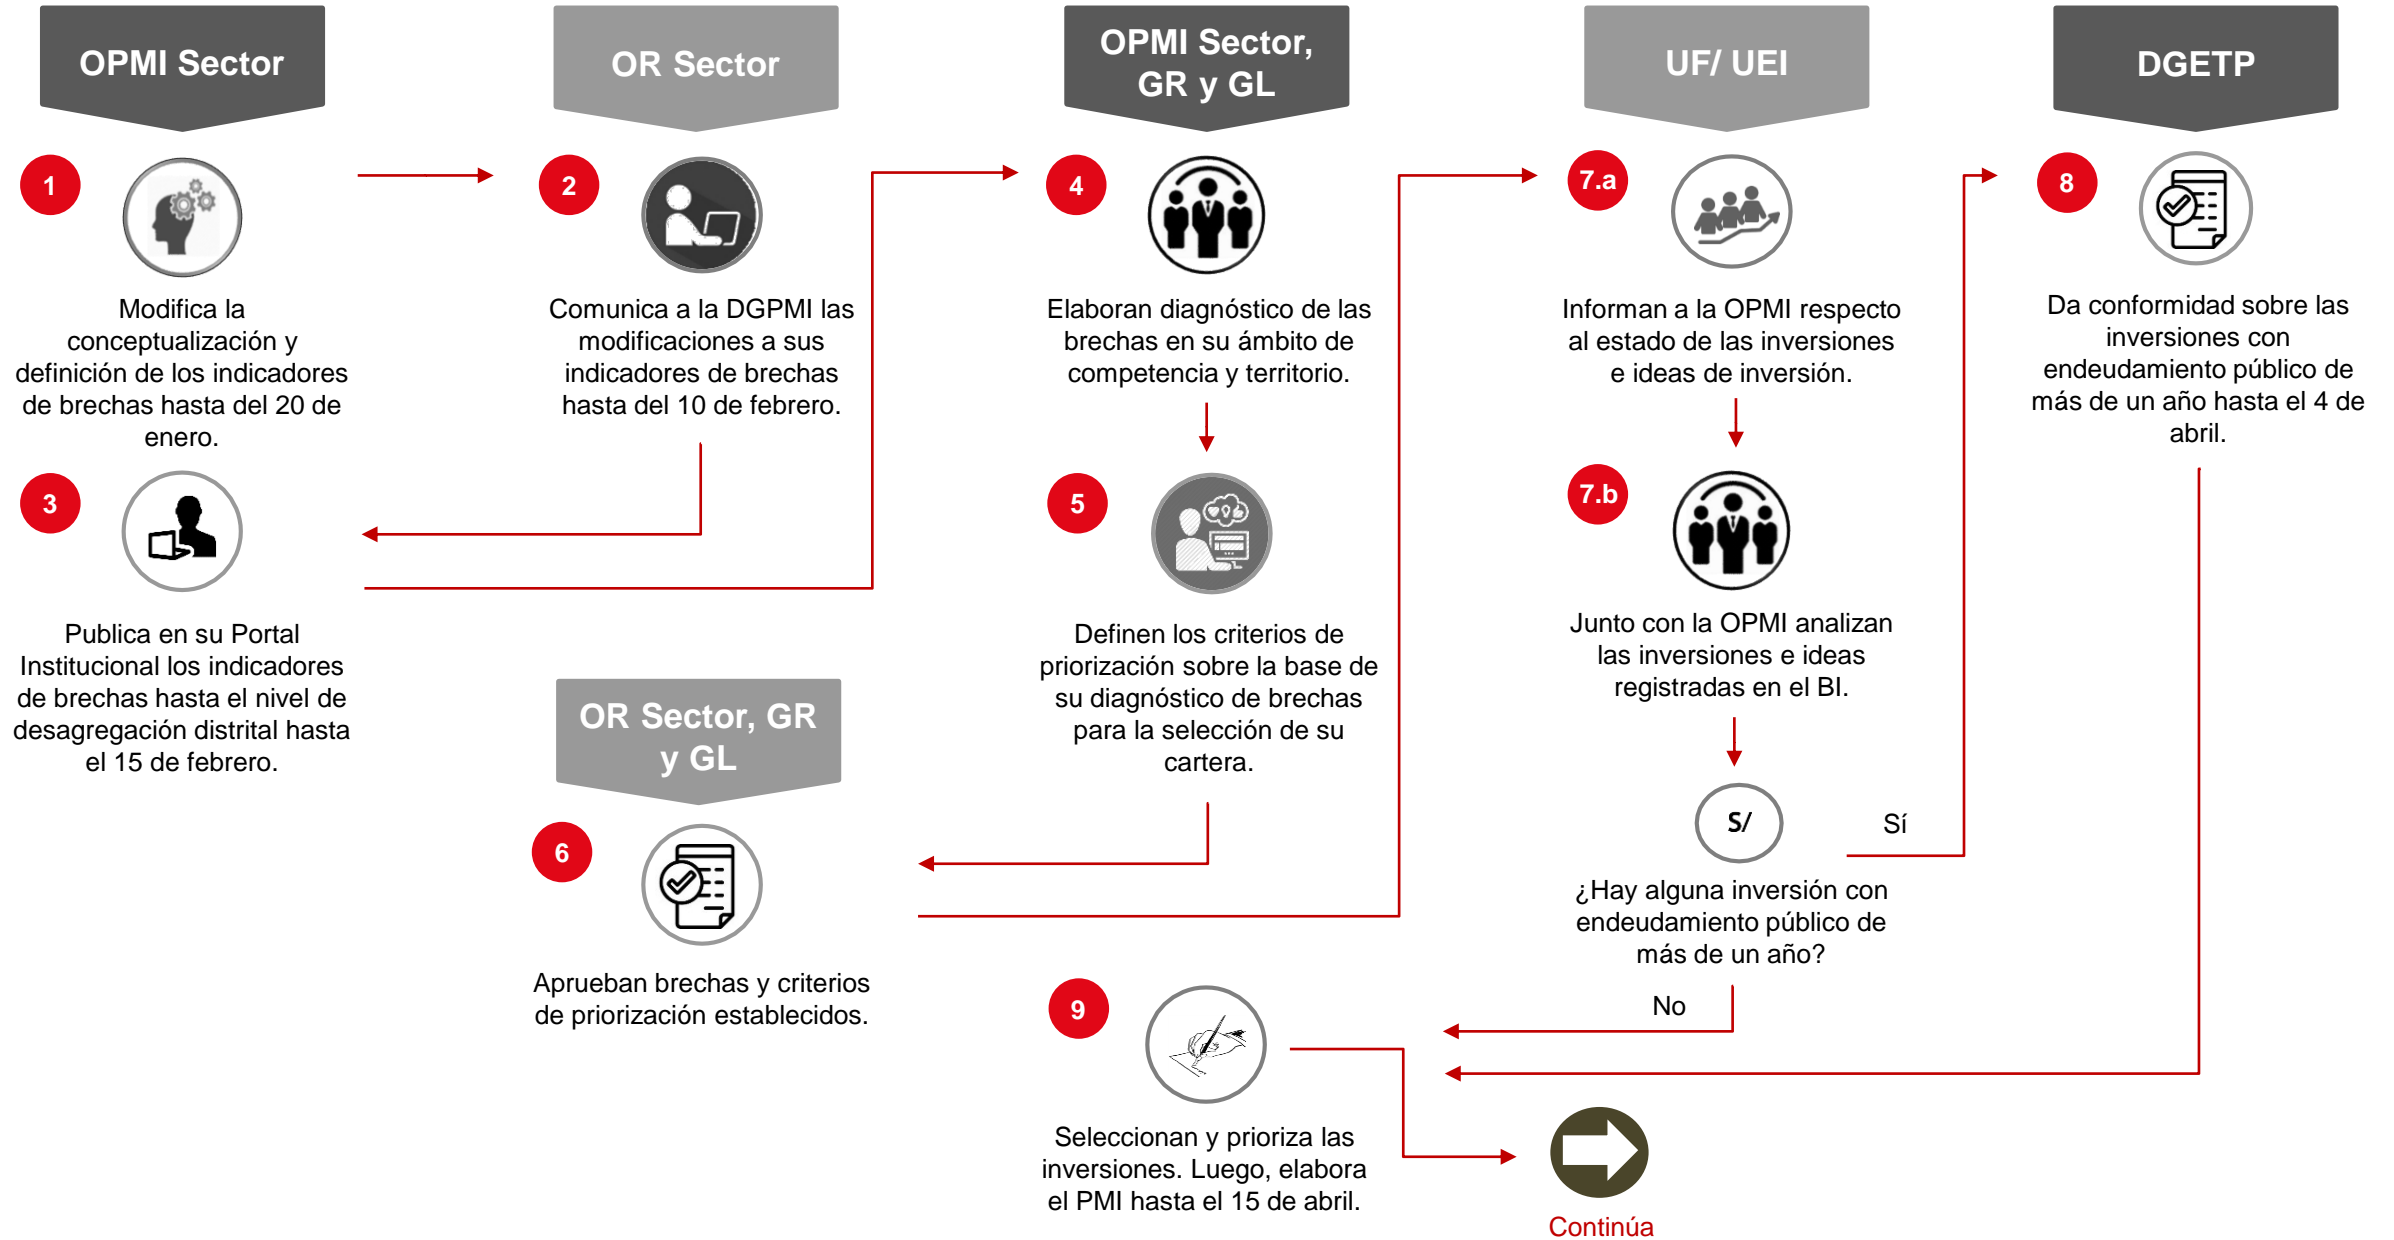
OPMI Sector

OR Sector

OPMI Sector, GR y GL

UF/ UEI

DGETP

1

Modifica la conceptualización y definición de los indicadores de brechas hasta del 20 de enero.

2

Comunica a la DGPMI las modificaciones a sus indicadores de brechas hasta del 10 de febrero.

4

Elaboran diagnóstico de las brechas en su ámbito de competencia y territorio.

7.a

Informan a la OPMI respecto al estado de las inversiones e ideas de inversión.

8

Da conformidad sobre las inversiones con endeudamiento público de más de un año hasta el 4 de abril.

3

Publica en su Portal Institucional los indicadores de brechas hasta el nivel de desagregación distrital hasta el 15 de febrero.

5

Definen los criterios de priorización sobre la base de su diagnóstico de brechas para la selección de su cartera.

7.b

Junto con la OPMI analizan las inversiones e ideas registradas en el BI.

OR Sector, GR y GL

6

Aprueban brechas y criterios de priorización establecidos.

S/

Sí

¿Hay alguna inversión con endeudamiento público de más de un año?

No

9

Seleccionan y prioriza las inversiones. Luego, elabora el PMI hasta el 15 de abril.

Continúa